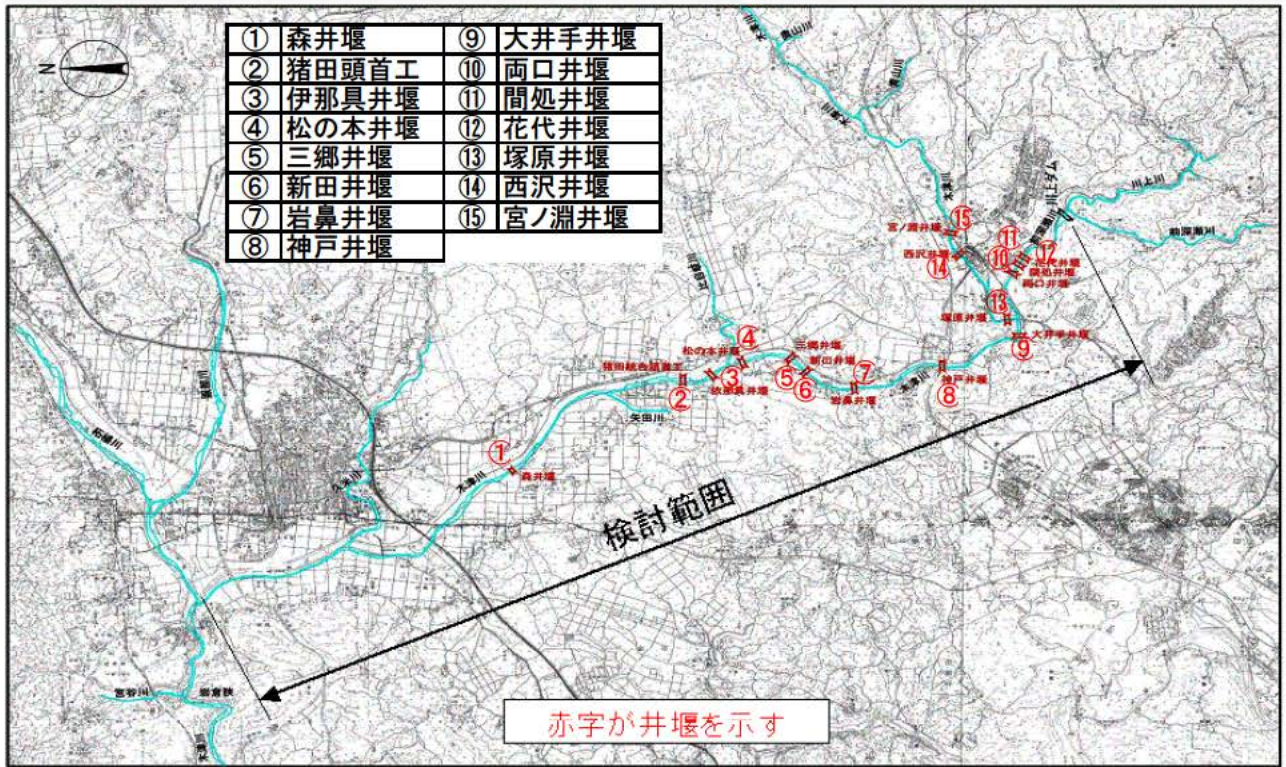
N

| ① | 森井堰 | ⑨ | 大井手井堰 |
|---|---|---|---|
| ② | 猪田頭首工 | ⑩ | 両口井堰 |
| ③ | 伊那具井堰 | ⑪ | 間処井堰 |
| ④ | 松の本井堰 | ⑫ | 花代井堰 |
| ⑤ | 三郷井堰 | ⑬ | 塚原井堰 |
| ⑥ | 新田井堰 | ⑭ | 西沢井堰 |
| ⑦ | 岩鼻井堰 | ⑮ | 宮ノ淵井堰 |
| ⑧ | 神戸井堰 | | |

① 森井堰
② 猪田統合頭首工
③ 伊那具井堰
④ 松の本井堰
⑤ 三郷井堰
⑥ 新田井堰
⑦ 岩鼻井堰
⑧ 神戸井堰
⑨ 大井手井堰
⑩ 両口井堰
⑪ 間処井堰
⑫ 花代井堰
⑬ 塚原井堰
⑭ 西沢井堰
⑮ 宮ノ淵井堰

矢田川
木津川
柘植川
服部川
比奈知ダム
名張川
宮谷川
岩倉峡

検討範囲

赤字が井堰を示す